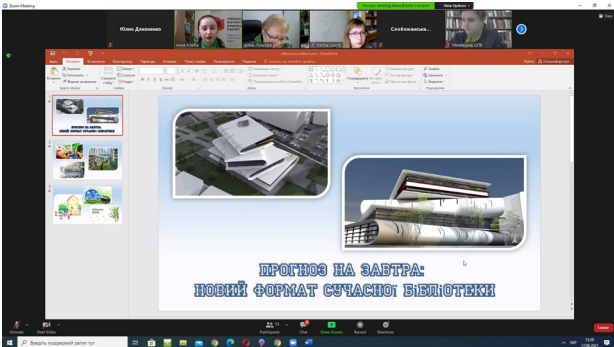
Zoom Meeting

Юлия Дахненко

Анна Клеба

Слобожанська...

Менеджер ЦПБ

You are viewing Anna Kleba's screen

View Options

ПРОГНОЗ НА ЗАВТРА:
НОВИЙ ФОРМАТ СУЧАСНОЇ БІБЛІОТЕКИ

Unmute

Start Video

Participants

Chat

Share Screen

Record

Reactions

Leave

Введіть пошуковий запит тут